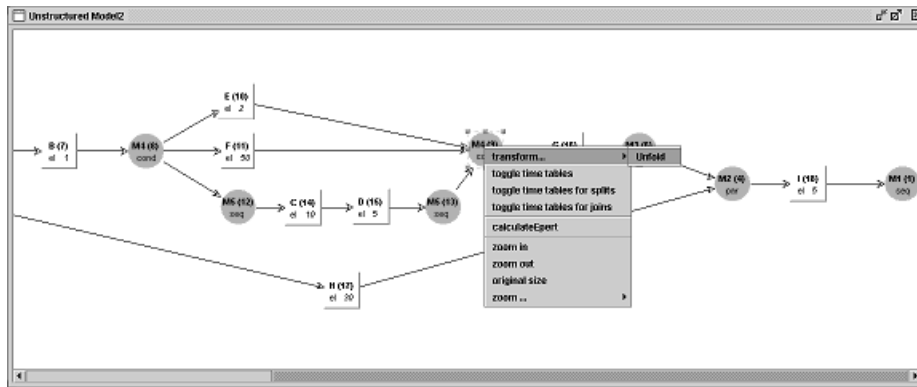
Unstructured Model2

B (7)
el 1

M4 (6)
cond

E (10)
el 2

F (11)
el 50

M6 (12)
seq

C (14)
el 10

D (15)
el 5

M5 (13)
seq

M4 (9)
co

C (16)

M3 (8)

M2 (4)
par

I (18)
el 5

M1 (1)
seq

H (17)
el 20

transform...
Unfold
toggle time tables
toggle time tables for splits
toggle time tables for joins
calculateEpert
zoom in
zoom out
original size
zoom ...